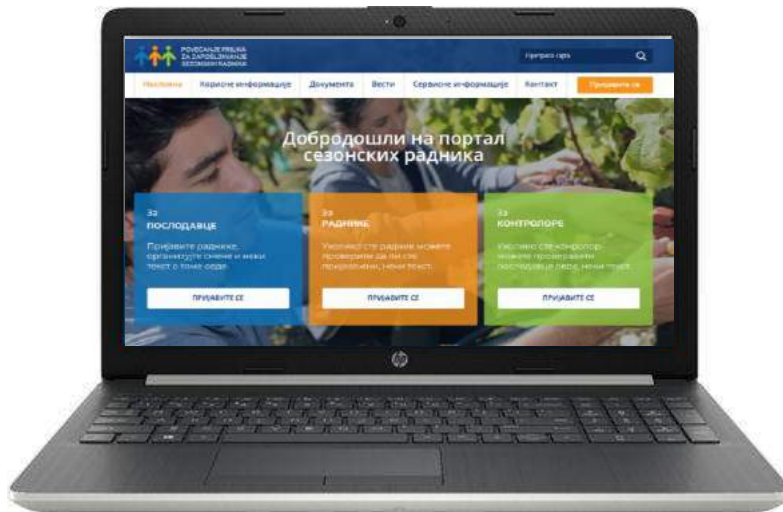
POVEĆANJE PRILIKA ZA ZAPOŠLJAVANJE SEZONSKIH RADNIKA

Претрага сајта

Насловна Корисне информације Документа Вести Сервисне информације Контакт Пријавите се

Добродошли на портал сезонских радника

За
ПОСЛОДАВЦЕ
Пријавите раднике, организујте смене и неки текст о томе овде.
ПРИЈАВИТЕ СЕ

За
РАДНИКЕ
Уколико сте радник можете проверити да ли сте пријављени, неки текст.
ПРИЈАВИТЕ СЕ

За
КОНТРОЛОРЕ
Уколико сте контролор можете проверавати послодавце овде, неки текст.
ПРИЈАВИТЕ СЕ